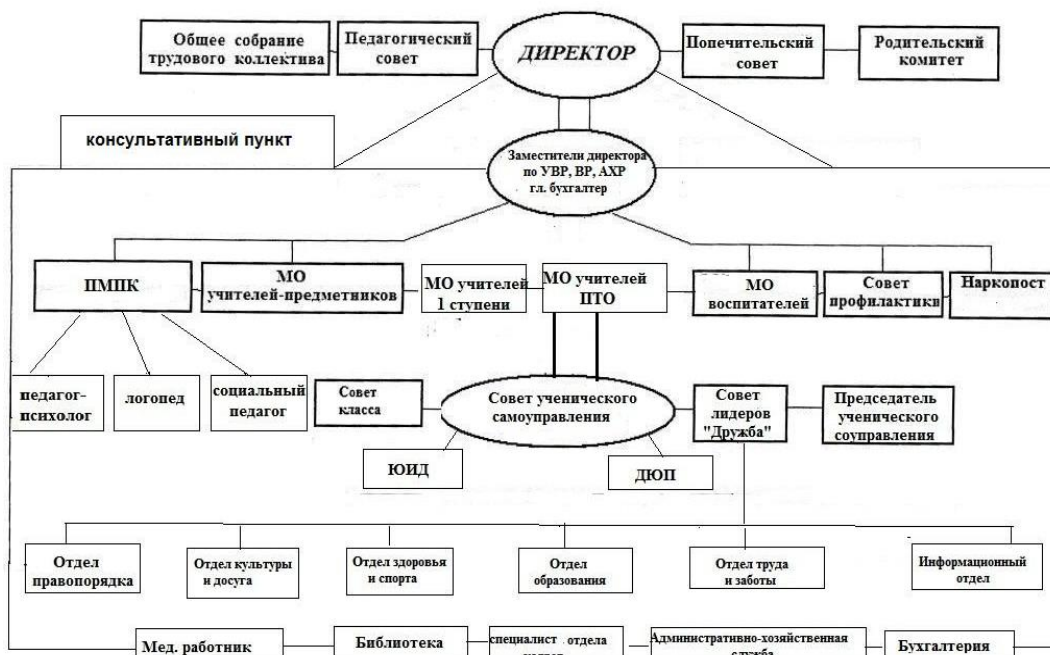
Общее собрание трудового коллектива

Педагогический совет

ДИРЕКТОР

Попечительский совет

Родительский комитет

консультативный пункт

Заместители директора по УВР, ВР, АХР гл. бухгалтер

ПМПК

МО учителей-предметников

МО учителей 1 ступени

МО учителей ПТО

МО воспитателей

Совет профилактики

Наркопост

педагог-психолог

логопед

социальный педагог

Совет класса

Совет ученического самоуправления

Совет лидеров "Дружба"

Председатель ученического соуправления

ЮИД

ДЮП

Отдел правопорядка

Отдел культуры и досуга

Отдел здоровья и спорта

Отдел образования

Отдел труда и заботы

Информационный отдел

Мед. работник

Библиотека

специалист отдела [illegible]

Административно-хозяйственная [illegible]

Бухгалтерия